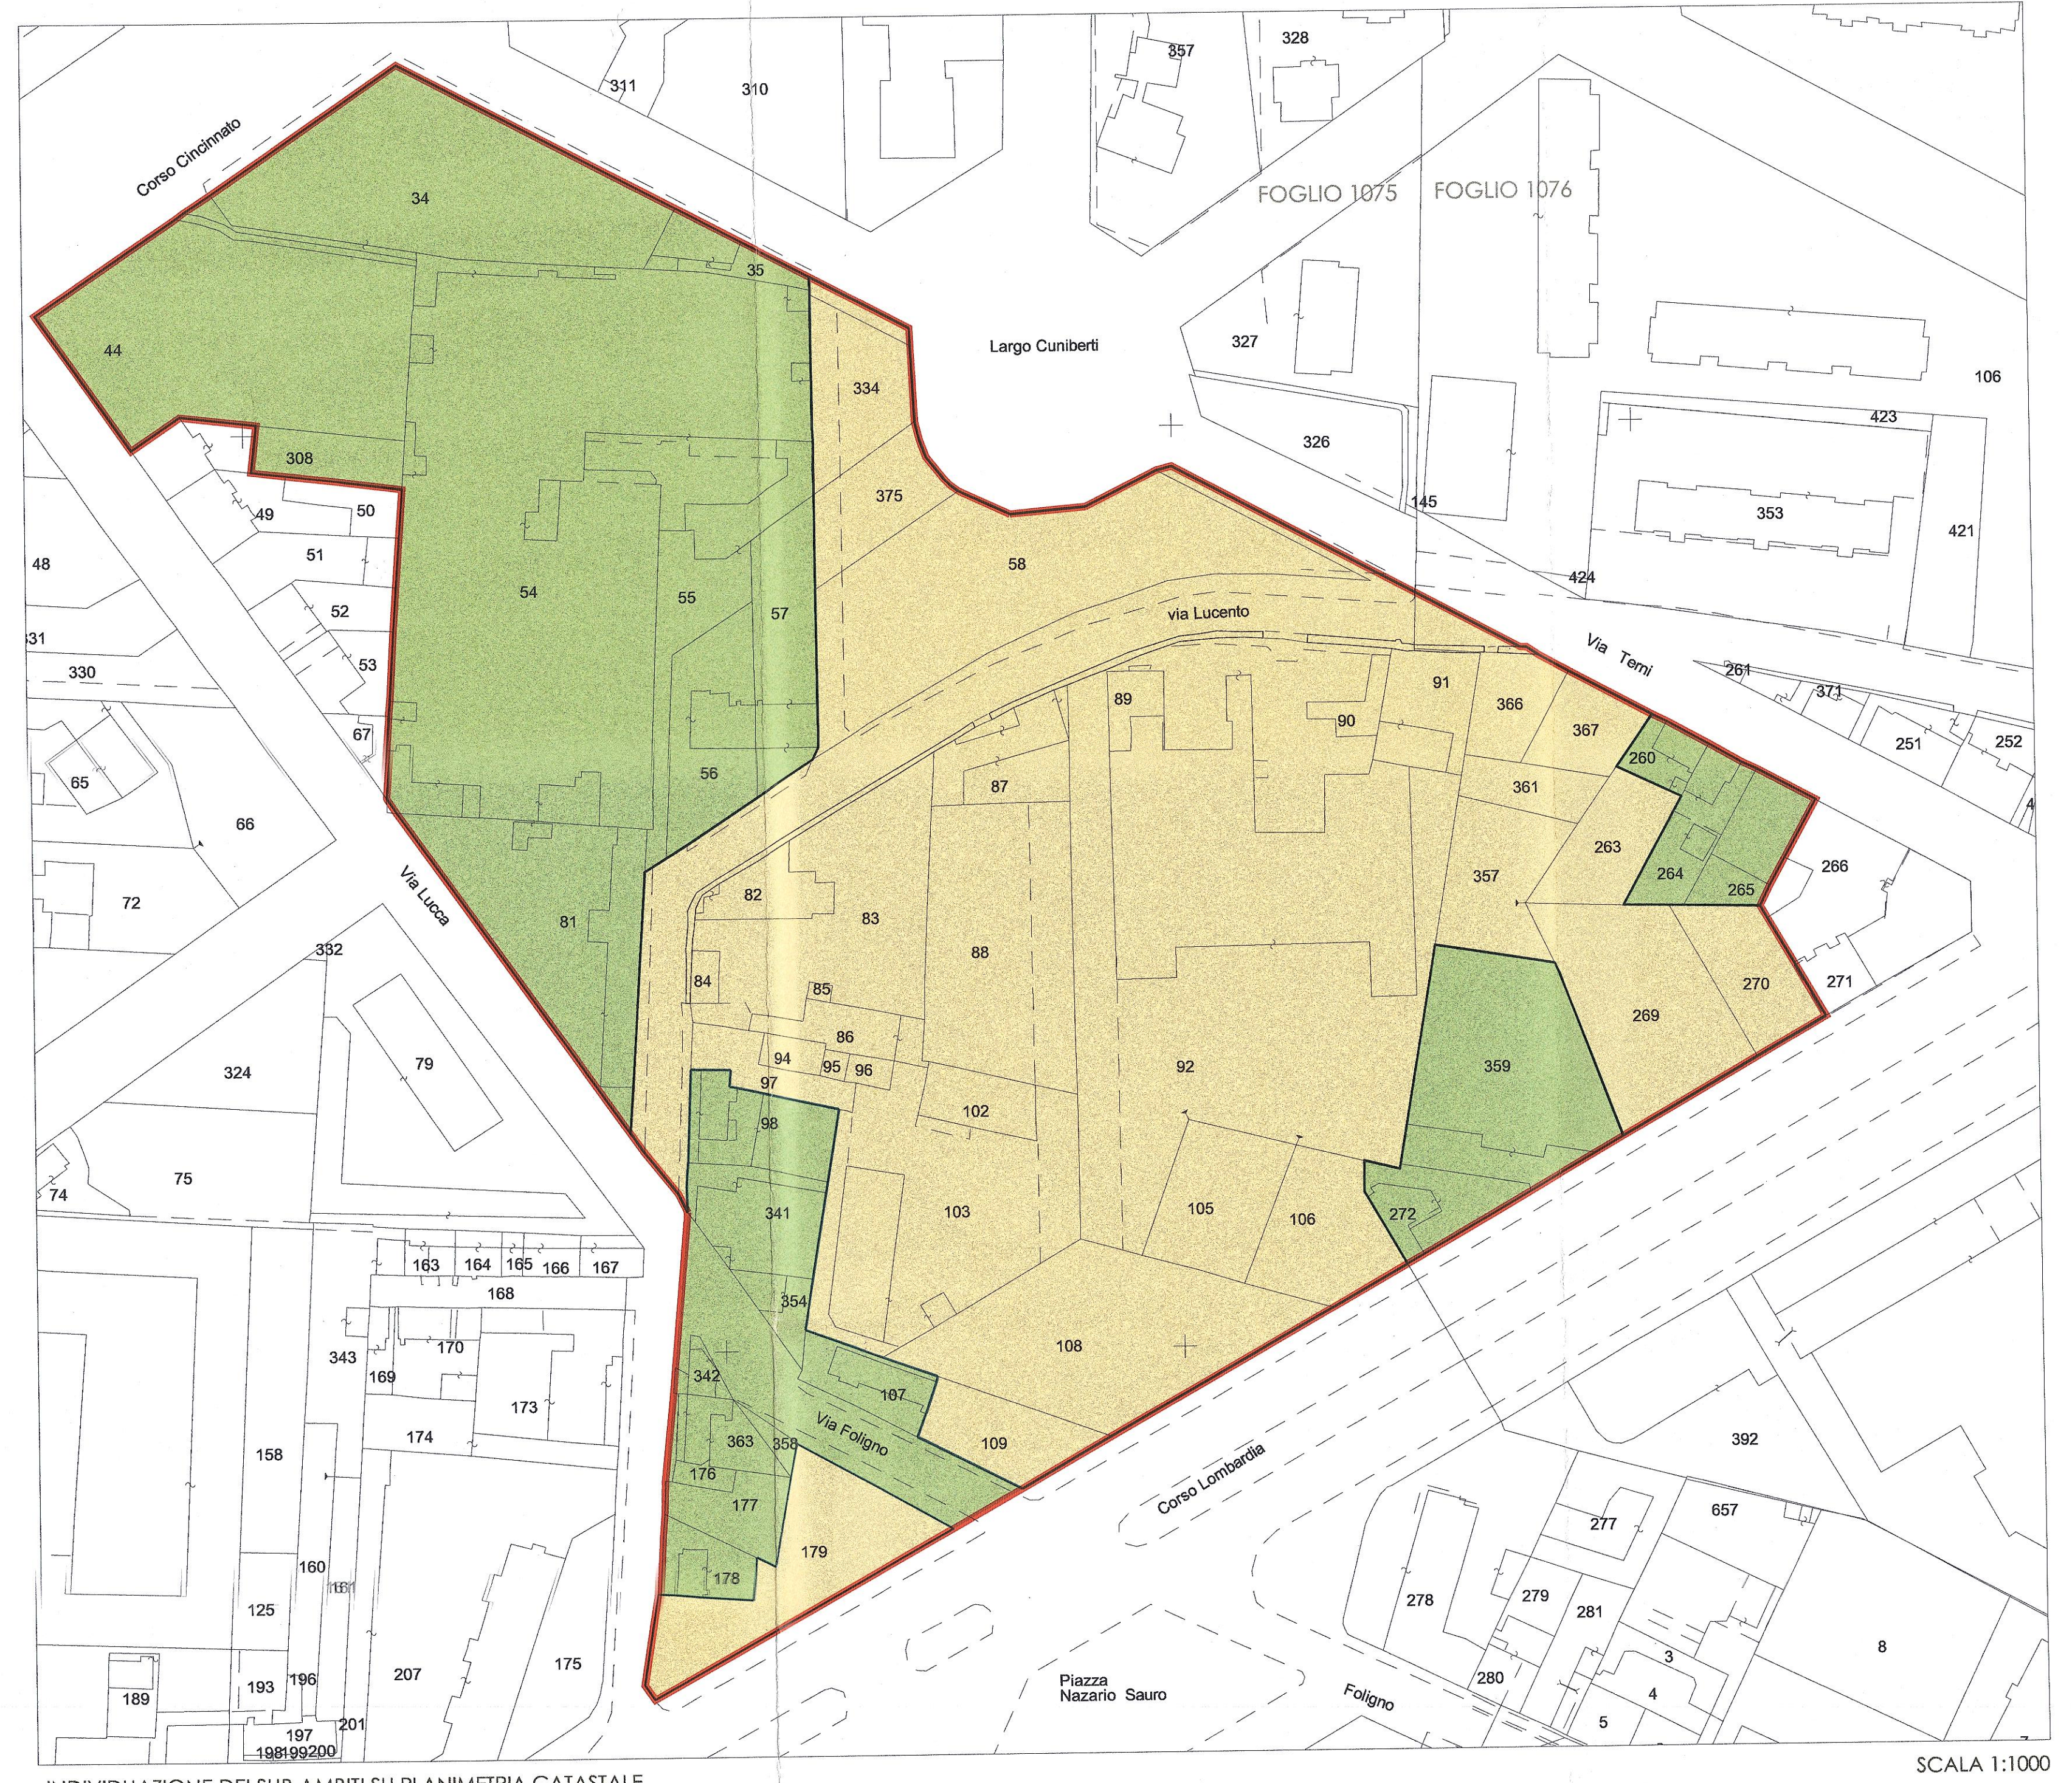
311
310
357
328
FOGLIO 1075
FOGLIO 1076
Corso Cincinnato
34
35
44
Largo Cuniberti
327
106
334
308
326
423
375
145
353
49
50
421
48
51
54
55
58
424
52
57
via Lucento
Via Terni
31
330
53
89
91
366
261
371
67
90
367
251
252
260
65
66
56
87
361
263
266
264
265
357
72
Via Lucca
82
83
332
88
270
84
271
85
269
79
86
324
94
95
96
359
97
92
102
98
75
74
341
103
105
106
272
163
164
165
166
167
168
354
343
170
108
169
342
107
173
174
363
358
Via Foligno
109
392
158
176
177
Corso Lombardia
277
657
179
160
161
178
278
279
281
125
8
207
3
196
175
193
280
189
Piazza Nazario Sauro
Foligno
4
197
201
5
198199200
SCALA 1:1000
INDIVIDUAZIONE DEI SUB-AMBITI SU PLANIMETRIA CATASTALE